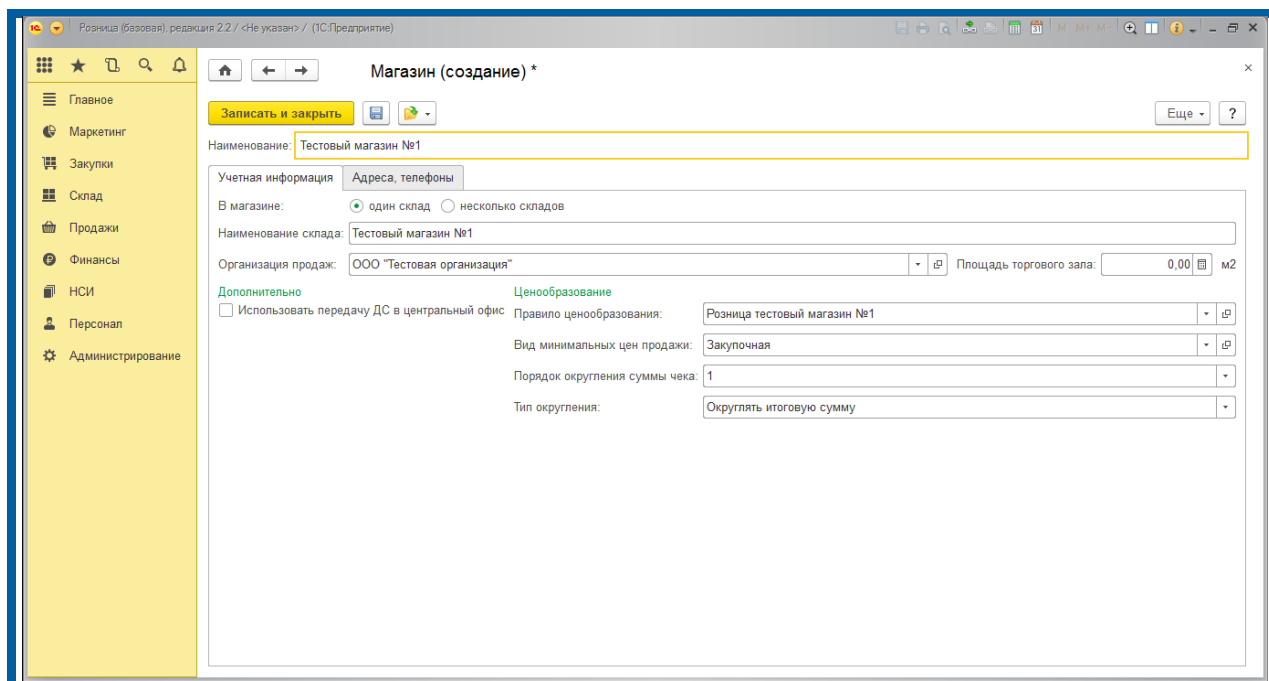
Розница (базовая), редакция 2.2 / <Не указан> / (1С:Предприятие)

M M+ M-

Главное
Маркетинг
Закупки
Склад
Продажи
Финансы
НСИ
Персонал
Администрирование

Магазин (создание) *

Записать и закрыть

Еще ?

Наименование: Тестовый магазин №1

Учетная информация | Адреса, телефоны

В магазине: один склад несколько складов

Наименование склада: Тестовый магазин №1

Организация продаж: ООО "Тестовая организация"

Площадь торгового зала: 0,00 м2

Дополнительно

Использовать передачу ДС в центральный офис

Ценообразование

Правило ценообразования: Розница тестовый магазин №1

Вид минимальных цен продажи: Закупочная

Порядок округления суммы чека: 1

Тип округления: Округлять итоговую сумму